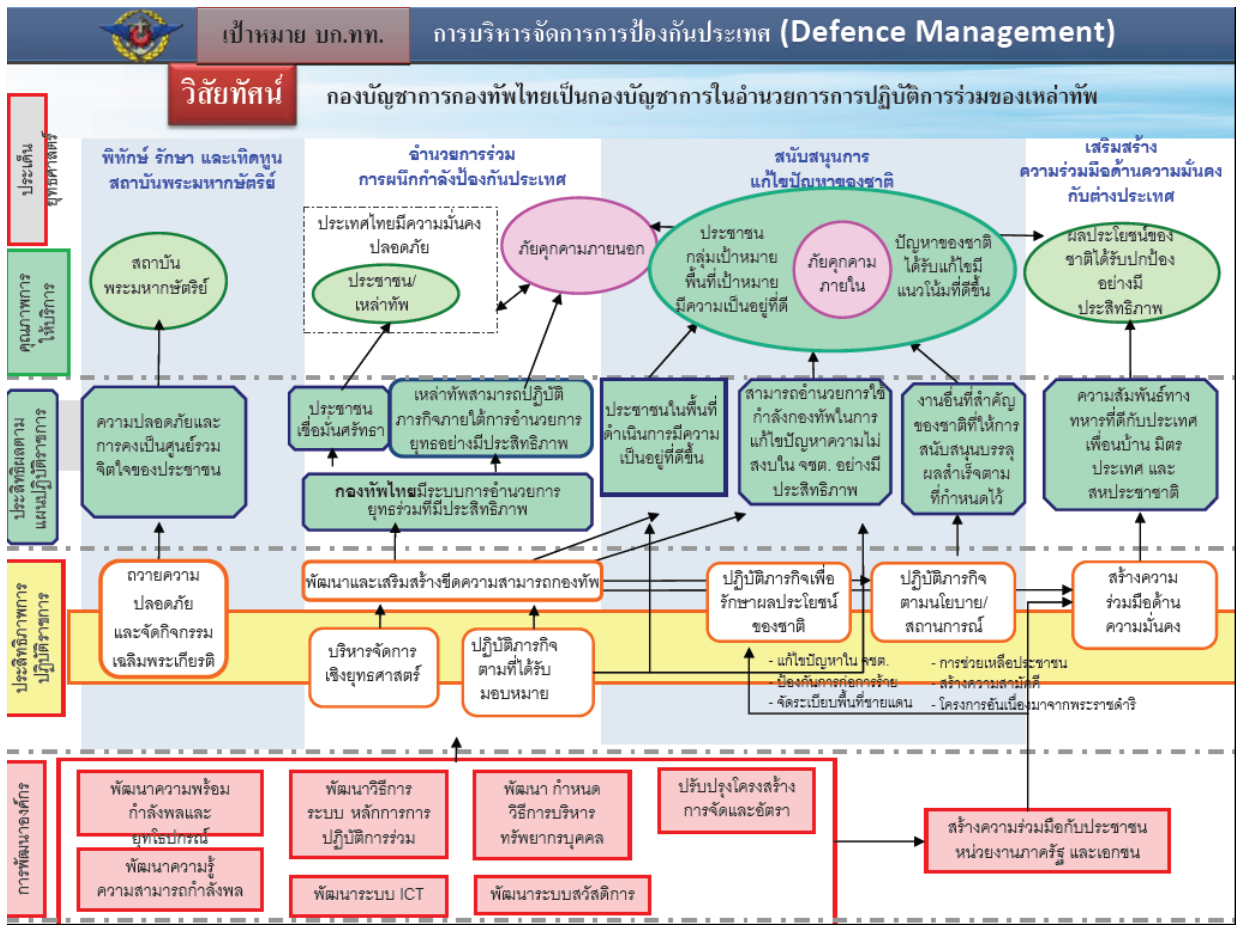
เป้าหมาย บก.ทท.

การบริหารจัดการการป้องกันประเทศ (Defence Management)

วิสัยทัศน์

กองบัญชาการกองทัพไทยเป็นกองบัญชาการในอำนวยการการปฏิบัติการร่วมของเหล่าทัพ

ประเด็นยุทธศาสตร์

พิทักษ์ รักษา และเทิดทูนสถาบันพระมหากษัตริย์

อำนวยการร่วมการผนึกกำลังป้องกันประเทศ

สนับสนุนการแก้ไขปัญหาของชาติ

เสริมสร้างความร่วมมือด้านความมั่นคงกับต่างประเทศ

คุณภาพการให้บริการ

สถาบันพระมหากษัตริย์

ประเทศไทยมีความมั่นคงปลอดภัย

ประชาชน/เหล่าทัพ

ภัยคุกคามภายนอก

ประชาชน กลุ่มเป้าหมาย พื้นที่เป้าหมาย มีความเป็นอยู่ที่ดี

ภัยคุกคามภายใน

ปัญหาของชาติได้รับแก้ไขมีแนวโน้มที่ดีขึ้น

ผลประโยชน์ของชาติได้รับปกป้องอย่างมีประสิทธิภาพ

ประสิทธิผลตามแผนปฏิบัติราชการ

ความปลอดภัยและการคงเป็นศูนย์รวมจิตใจของประชาชน

ประชาชนเชื่อมั่นศรัทธา

เหล่าทัพสามารถปฏิบัติภารกิจภายใต้การอำนวยการยุทธอย่างมีประสิทธิภาพ

กองทัพไทยมีระบบการอำนวยการยุทธร่วมที่มีประสิทธิภาพ

ประชาชนในพื้นที่ดำเนินการมีความเป็นอยู่ที่ดีขึ้น

สามารถอำนวยการใช้กำลังกองทัพในการแก้ไขปัญหาความไม่สงบใน จชต. อย่างมีประสิทธิภาพ

งานอื่นที่สำคัญของชาติที่ให้การสนับสนุนบรรลุผลสำเร็จตามที่กำหนดไว้

ความสัมพันธ์ทางทหารที่ดีกับประเทศเพื่อนบ้าน มิตรประเทศ และสหประชาชาติ

ประสิทธิภาพการปฏิบัติราชการ

ถวายความปลอดภัยและจัดกิจกรรมเฉลิมพระเกียรติ

พัฒนาและเสริมสร้างขีดความสามารถกองทัพ

บริหารจัดการเชิงยุทธศาสตร์

ปฏิบัติภารกิจตามที่ได้รับมอบหมาย

ปฏิบัติภารกิจเพื่อรักษาผลประโยชน์ของชาติ

- แก้ไขปัญหาใน จชต.
- ป้องกันการก่อการร้าย
- จัดระเบียบพื้นที่ชายแดน

ปฏิบัติภารกิจตามนโยบาย/สถานการณ์

- การช่วยเหลือประชาชน
- สร้างความสามัคคี
- โครงการอันเนื่องมาจากพระราชดำริ

สร้างความร่วมมือด้านความมั่นคง

การพัฒนาองค์กร

พัฒนาความพร้อมกำลังพลและยุทโธปกรณ์

พัฒนาความรู้ความสามารถกำลังพล

พัฒนาวิธีการ ระบบ หลักการการปฏิบัติการร่วม

พัฒนาระบบ ICT

พัฒนา กำหนดวิธีการบริหารทรัพยากรบุคคล

พัฒนาระบบสวัสดิการ

ปรับปรุงโครงสร้างการจัดและอัตรา

สร้างความร่วมมือกับประชาชน หน่วยงานภาครัฐ และเอกชน